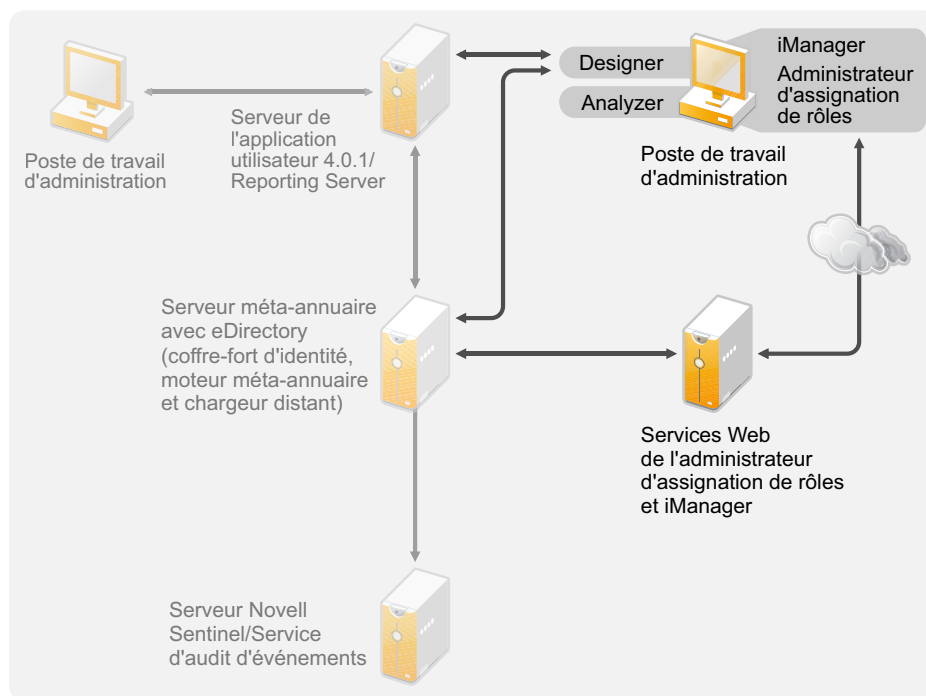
Poste de travail d'administration

Serveur de l'application utilisateur 4.0.1/ Reporting Server

Designer

Analyzer

iManager

Administrateur d'assignation de rôles

Poste de travail d'administration

Serveur méta-annuaire avec eDirectory (coffre-fort d'identité, moteur méta-annuaire et chargeur distant)

Services Web de l'administrateur d'assignation de rôles et iManager

Serveur Novell Sentinel/Service d'audit d'événements